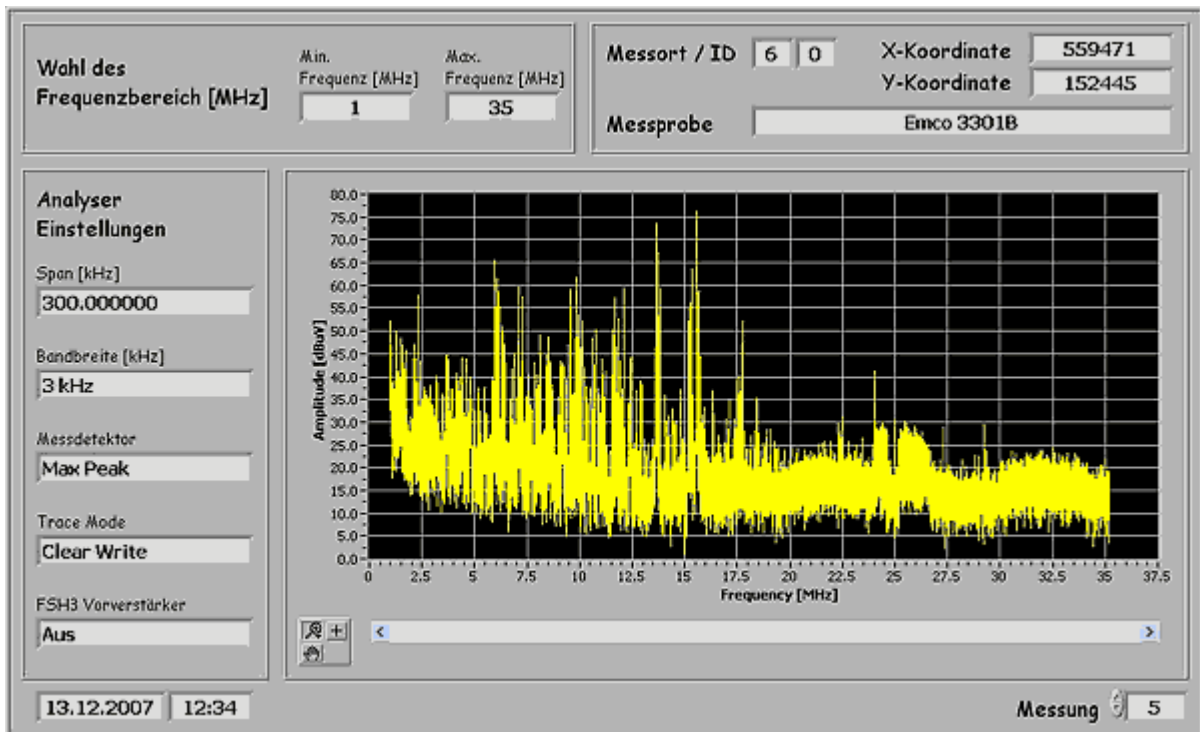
Wahl des Frequenzbereich [MHz]

Min. Frequenz [MHz]
1

Max. Frequenz [MHz]
35

Messort / ID 6 0

X-Koordinate 559471
Y-Koordinate 152445

Messprobe Emco 3301B

Analyser Einstellungen

Span [kHz]
300.000000

Bandbreite [kHz]
3 kHz

Messdetektor
Max Peak

Trace Mode
Clear Write

FSH3 Vorverstärker
Aus

80.0
75.0
70.0
65.0
60.0
55.0
50.0
45.0
40.0
35.0
30.0
25.0
20.0
15.0
10.0
5.0
0.0

Amplitude [dBuV]

0 2.5 5 7.5 10 12.5 15 17.5 20 22.5 25 27.5 30 32.5 35 37.5

Frequency [MHz]

13.12.2007 12:34

Messung 5